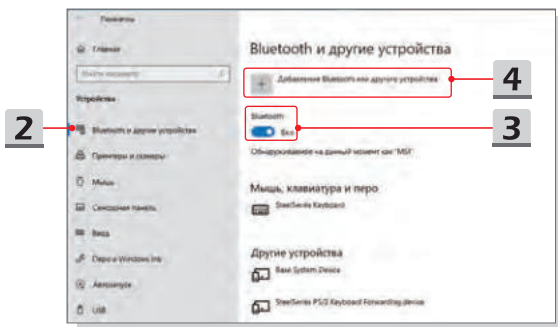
← Параметры

Главная

Найти параметр

Устройства

2

Bluetooth и другие устройства

Принтеры и сканеры

Мышь

Сенсорная панель

Ввод

Перо и Windows Ink

Автозапуск

USB

Bluetooth и другие устройства

+ Добавление Bluetooth или другого устройства

4

Bluetooth

Вкл.

3

Обнаруживаемое на данный момент как "MSI"

Мышь, клавиатура и перо

SteelSeries Keyboard

Другие устройства

Base System Device

SteelSeries PS/2 Keyboard Forwarding device